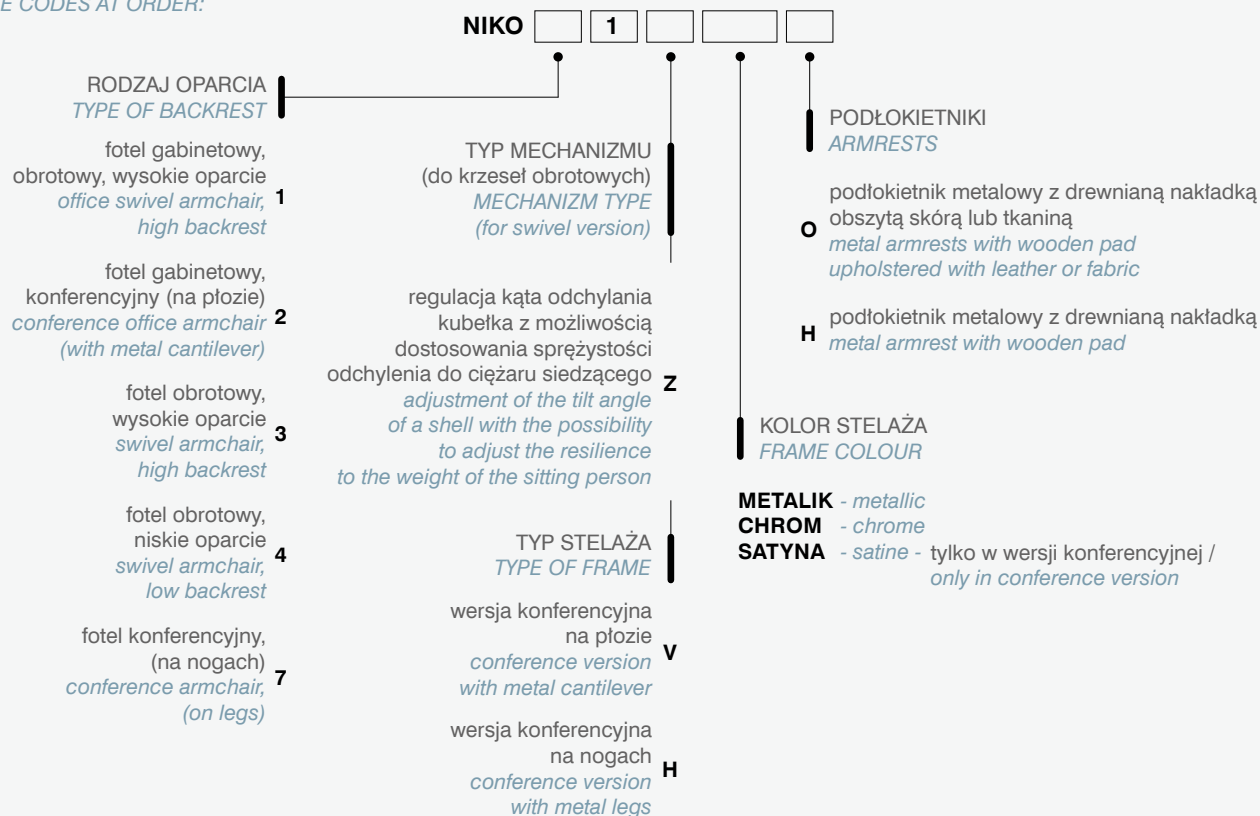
E CODES AT ORDER:

NIKO [ ] [1] [ ] [ ] [ ]

RODZAJ OPARCIA
TYPE OF BACKREST

fotel gabinetowy, obrotowy, wysokie oparcie
office swivel armchair, high backrest
1

fotel gabinetowy, konferencyjny (na płozie)
conference office armchair (with metal cantilever)
2

fotel obrotowy, wysokie oparcie
swivel armchair, high backrest
3

fotel obrotowy, niskie oparcie
swivel armchair, low backrest
4

fotel konferencyjny, (na nogach)
conference armchair, (on legs)
7

TYP MECHANIZMU
(do krzeseł obrotowych)
MECHANIZM TYPE
(for swivel version)

regulacja kąta odchylania kubełka z możliwością dostosowania sprężystości odchylenia do ciężaru siedzącego
adjustment of the tilt angle of a shell with the possibility to adjust the resilience to the weight of the sitting person
Z

TYP STELAŻA
TYPE OF FRAME

wersja konferencyjna na płozie
conference version with metal cantilever
V

wersja konferencyjna na nogach
conference version with metal legs
H

PODŁOKIETNIKI
ARMRESTS

podłokietnik metalowy z drewnianą nakładką obszytą skórą lub tkaniną
metal armrests with wooden pad upholstered with leather or fabric
O

podłokietnik metalowy z drewnianą nakładką
metal armrest with wooden pad
H

KOLOR STELAŻA
FRAME COLOUR

METALIK - metallic
CHROM - chrome
SATYNA - satine - tylko w wersji konferencyjnej / only in conference version